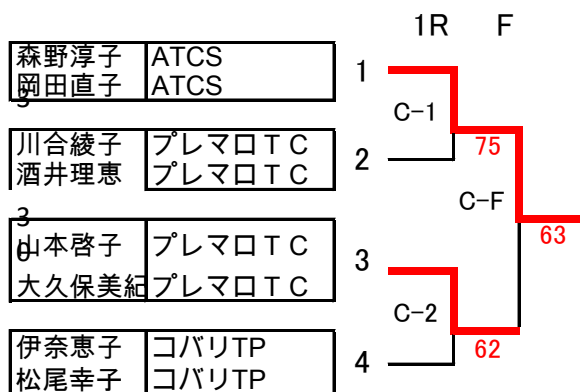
1R F

| 森野淳子 | ATCS |
|---|---|
| 岡田直子 | ATCS |

1

C−1

3

| 川合綾子 | プレマロＴＣ |
|---|---|
| 酒井理恵 | プレマロＴＣ |

2

75

C−F

3
6

| 山本啓子 | プレマロＴＣ |
|---|---|
| 大久保美紀 | プレマロＴＣ |

63

3

C−2

| 伊奈恵子 | コバリTP |
|---|---|
| 松尾幸子 | コバリTP |

62

4